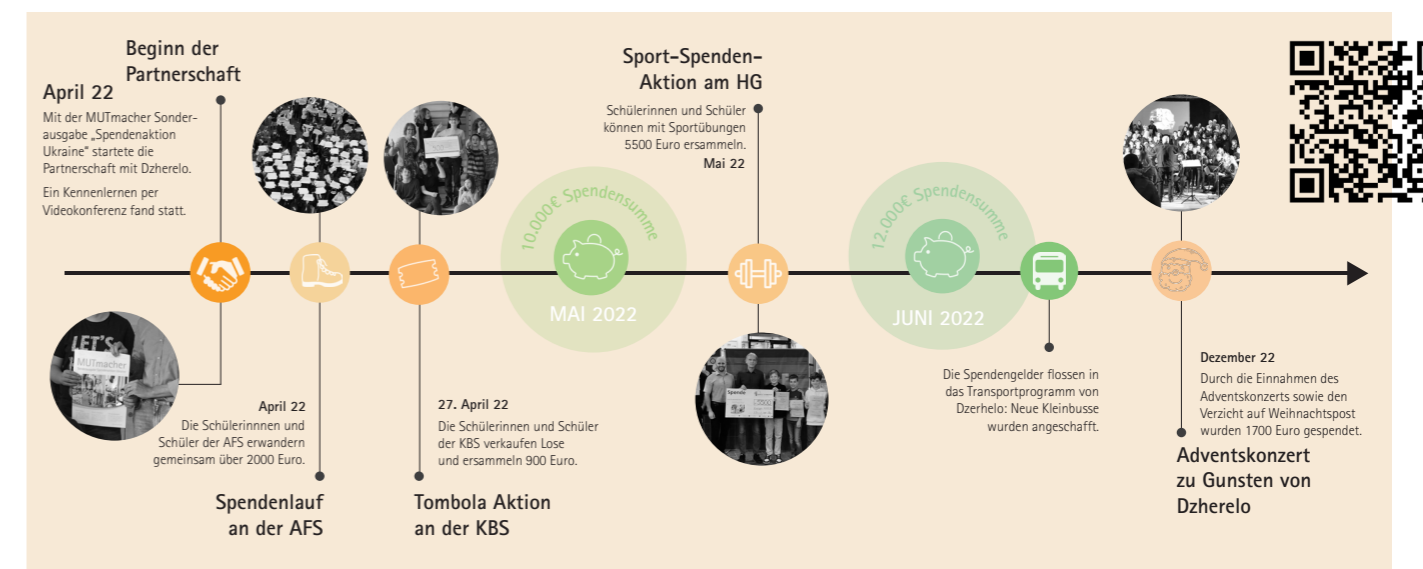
April 22

Mit der MUTmacher Sonderausgabe „Spendenaktion Ukraine" startete die Partnerschaft mit Dzherelo.

Ein Kennenlernen per Videokonferenz fand statt.

Beginn der Partnerschaft

Sport-Spenden-Aktion am HG

Schülerinnen und Schüler können mit Sportübungen 5500 Euro ersammeln.

Mai 22

10.000€ Spendensumme

MAI 2022

12.000€ Spendensumme

JUNI 2022

April 22

Die Schülerinnen und Schüler der AFS erwandern gemeinsam über 2000 Euro.

Spendenlauf an der AFS

27. April 22

Die Schülerinnen und Schüler der KBS verkaufen Lose und ersammeln 900 Euro.

Tombola Aktion an der KBS

Die Spendengelder flossen in das Transportprogramm von Dzherelo: Neue Kleinbusse wurden angeschafft.

Dezember 22

Durch die Einnahmen des Adventskonzerts sowie den Verzicht auf Weihnachtspost wurden 1700 Euro gespendet.

Adventskonzert zu Gunsten von Dzherelo